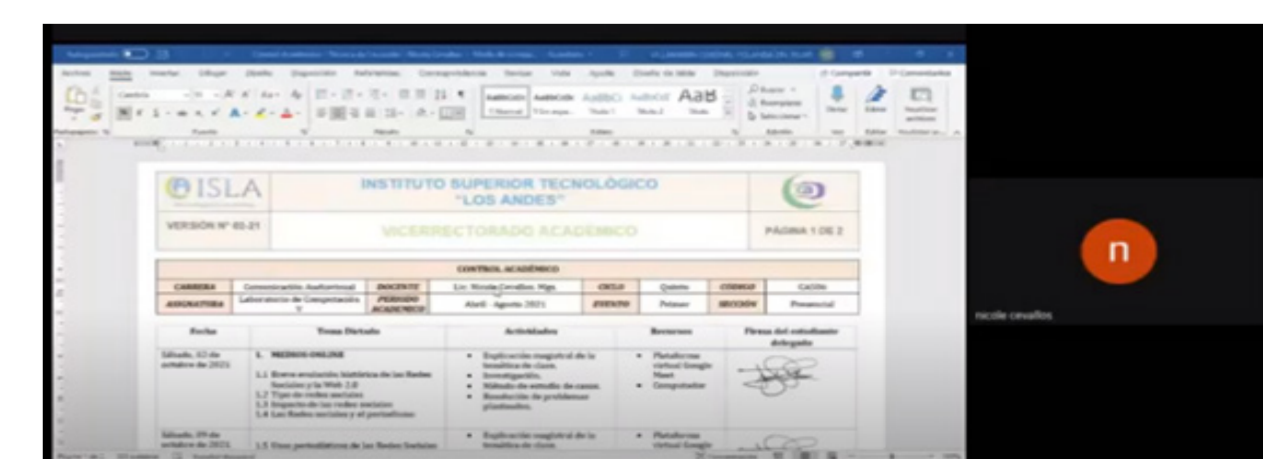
ISLA

INSTITUTO SUPERIOR TECNOLÓGICO "LOS ANDES"

VERSIÓN Nº 02-21

VICERRECTORADO ACADÉMICO

PÁGINA 1 DE 2

CONTROL ACADÉMICO

| CARRERA | Comunicación Audiovisual | DOCENTE | Lic. Nicole Cevallos. Mgs. | CICLO | Quinto | CODIGO | CA03b |
|---|---|---|---|---|---|---|---|
| ASIGNATURA | Laboratorio de Competencias V | PERIODO ACADÉMICO | Abril - Agosto 2021 | ESTADO | Primer | SECCIÓN | Presencial |

| Fecha | Tema Dictado | Actividades | Recursos | Firma del estudiante delegado |
|---|---|---|---|---|
| Sábado, 02 de octubre de 2021 | 1. MEDIOS ONLINE 1.1 Breve evolución histórica de las Redes Sociales y la Web 2.0 1.2 Tipo de redes sociales 1.3 Impacto de las redes sociales 1.4 Las Redes sociales y el periodismo | • Explicación magistral de la temática de clase. • Investigación. • Método de estudio de casos. • Resolución de problemas planteados. | • Plataforma virtual Google Meet • Computador | |
| Sábado, 09 de octubre de 2021 | 1.5 Usos periodísticos de las Redes Sociales | • Explicación magistral de la temática de clase. | • Plataforma virtual Google | |

n

nicole cevallos